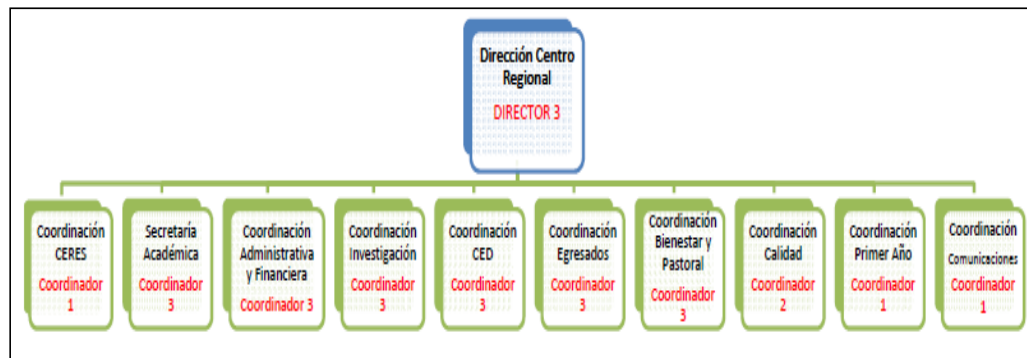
Dirección Centro Regional
DIRECTOR 3

Coordinación CERES
Coordinador 1

Secretaría Académica
Coordinador 3

Coordinación Administrativa y Financiera
Coordinador 3

Coordinación Investigación
Coordinador 3

Coordinación CED
Coordinador 3

Coordinación Egresados
Coordinador 3

Coordinación Bienestar y Pastoral
Coordinador 3

Coordinación Calidad
Coordinador 2

Coordinación Primer Año
Coordinador 1

Coordinación Comunicaciones
Coordinador 1